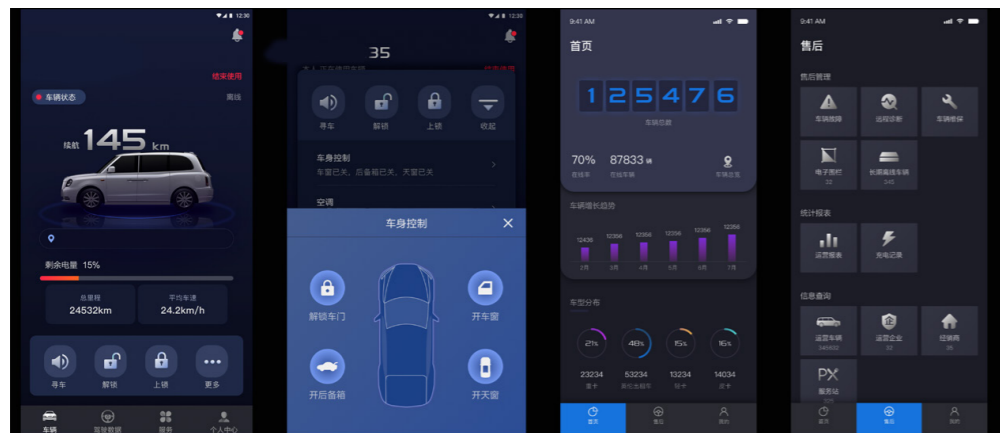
12:30

结束使用

车辆状态

离线

续航 145 km

剩余电量 15%

总里程
24532km

平均车速
24.2km/h

寻车 解锁 上锁 更多

车辆 驾驶数据 服务 个人中心

12:30

35

寻车 解锁 上锁 收起

车身控制
车窗已关、后备箱已关、天窗已关

空调

车身控制

解锁车门

开车窗

开后备箱

开天窗

9:41 AM

首页

125476

车辆总数

70%
在线率

87833 辆
在线车辆

车辆监控

车辆增长趋势

| 12436 | 12356 | 12356 | 12356 | 12356 | 12356 |
|---|---|---|---|---|---|
| 2月 | 3月 | 4月 | 5月 | 6月 | 7月 |

车型分布

| 21% | 48% | 15% | 16% |
|---|---|---|---|
| 23234 | 53234 | 13234 | 14034 |
| 厦十 | 高位出租车 | 轻卡 | 皮卡 |

首页 售后 我的

9:41 AM

售后

售后管理

车辆故障

远程诊断

车辆维保

电子围栏
32

长期离线车辆
345

统计报表

运营报表

充电记录

信息查询

运营车辆
34562

运营企业
22

经销商
35

PX
服务站

首页 售后 我的